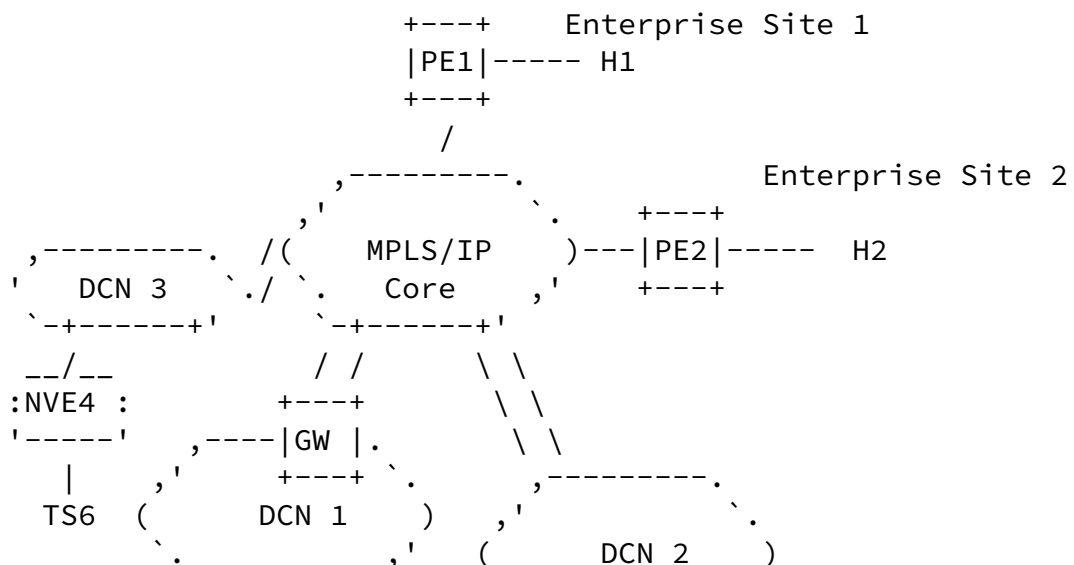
+---+    Enterprise Site 1
|PE1|----- H1
+---+
/
,---------.                Enterprise Site 2
,'           `.    +---+
,---------.  /(     MPLS/IP     )---|PE2|-----  H2
'   DCN 3    `./ `.    Core      ,'    +---+
`-+------+'      `-+------+'
__/__           / /        \ \
:NVE4 :        +---+         \ \
'-----'    ,----|GW |.          \ \
|      ,'       +---+ `.       ,---------.
TS6  (        DCN 1     )   ,'              `.
`.               ,'  (        DCN 2      )